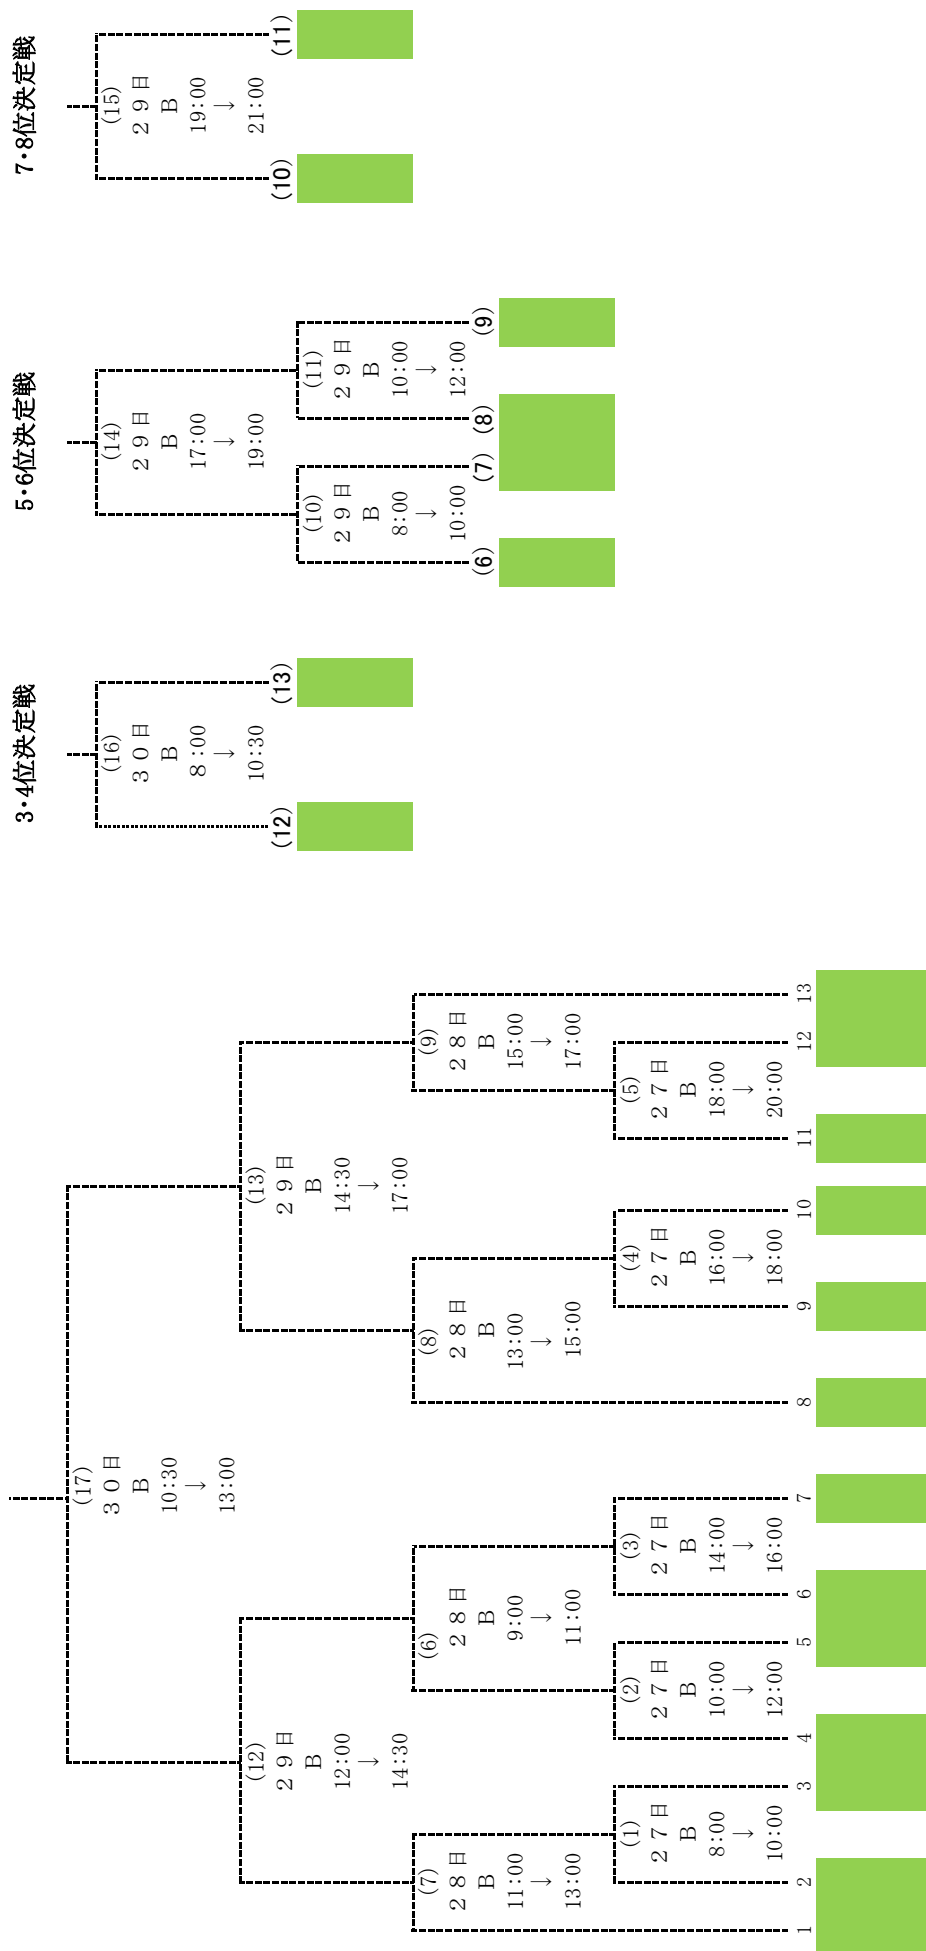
7・8位決定戦

(15)
29日
B
19:00
→
21:00

(10)
(11)

5・6位決定戦

(14)
29日
B
17:00
→
19:00

(10)
29日
B
8:00
→
10:00

(11)
29日
B
10:00
→
12:00

(6)
(7)
(8)
(9)

3・4位決定戦

(16)
30日
B
8:00
→
10:30

(12)
(13)

(17)
30日
B
10:30
→
13:00

(12)
29日
B
12:00
→
14:30

(13)
29日
B
14:30
→
17:00

(7)
28日
B
11:00
→
13:00

(6)
28日
B
9:00
→
11:00

(8)
28日
B
13:00
→
15:00

(9)
28日
B
15:00
→
17:00

(1)
27日
B
8:00
→
10:00

(2)
27日
B
10:00
→
12:00

(3)
27日
B
14:00
→
16:00

(4)
27日
B
16:00
→
18:00

(5)
27日
B
18:00
→
20:00

1
2
3
4
5
6
7
8
9
10
11
12
13